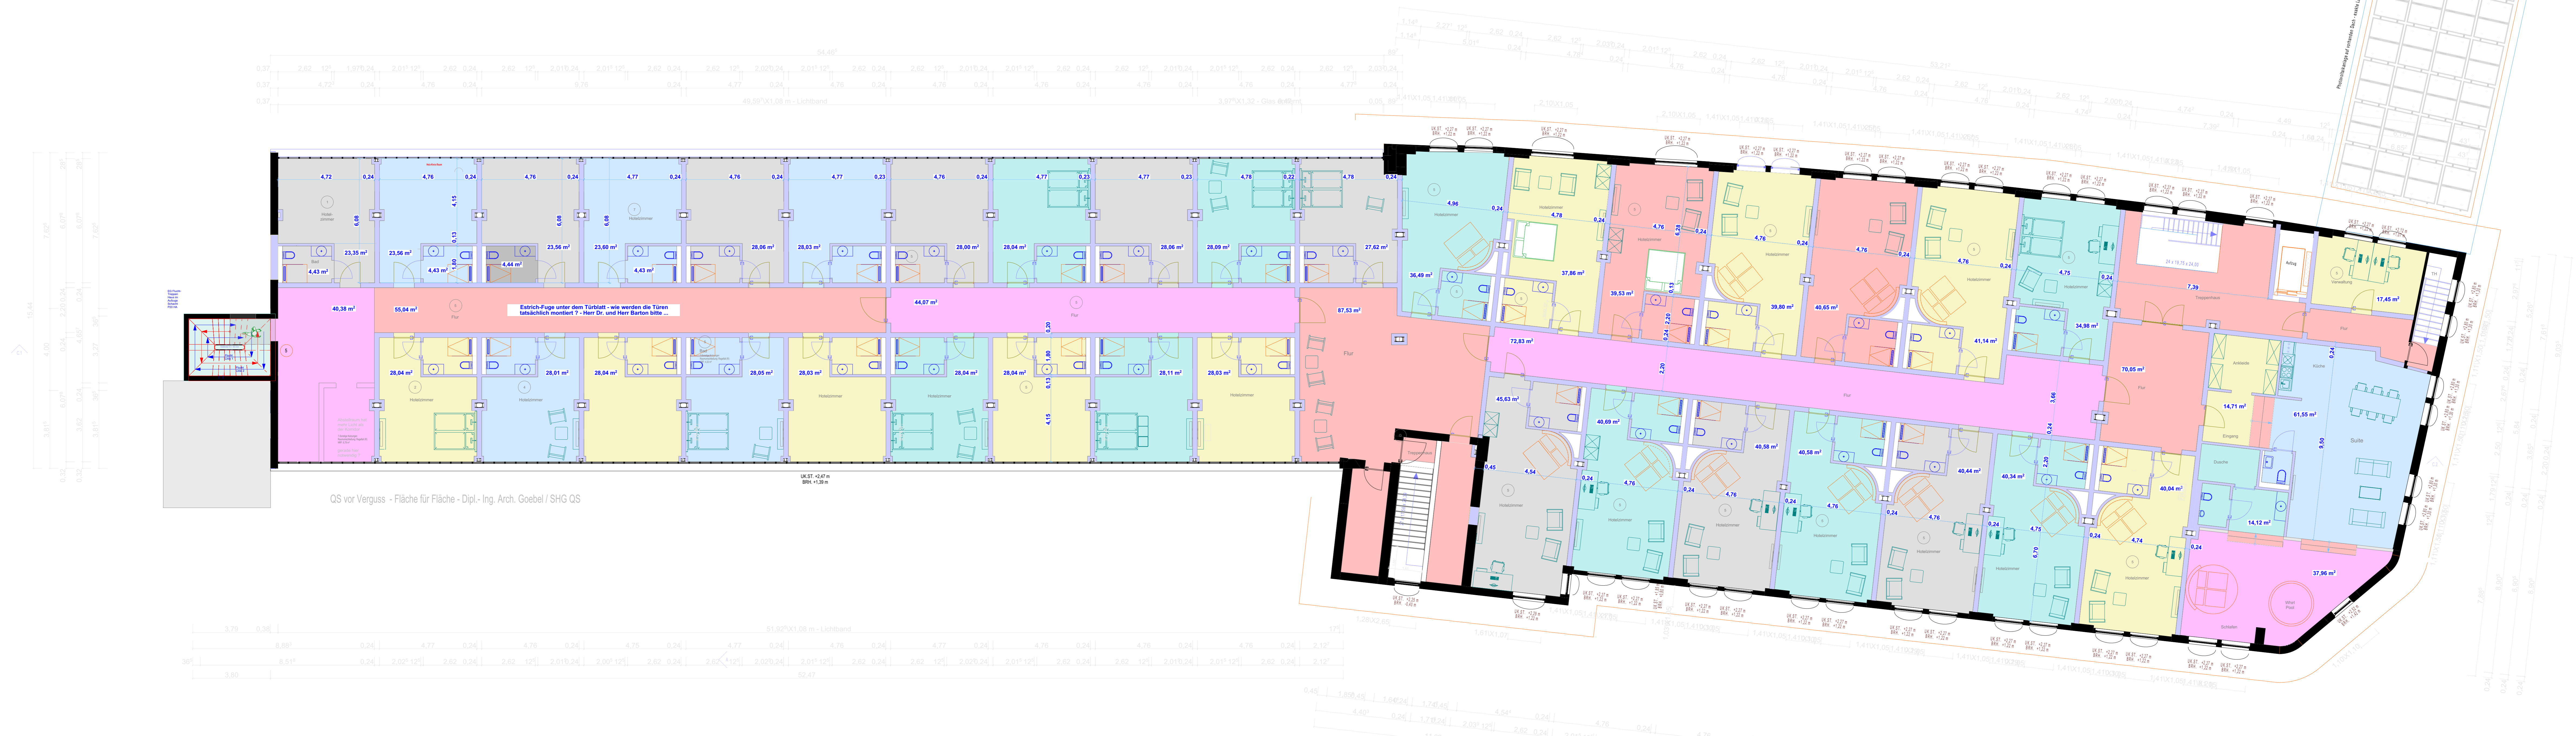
4,72
0,24
4,76
0,24
4,76
0,24
4,77
0,24
4,76
0,24
4,77
0,23
4,76
0,24
4,77
0,23
4,77
0,23
4,78
0,22
4,78
0,24

23,35 m²
23,56 m²
23,56 m²
23,60 m²
28,06 m²
28,03 m²
28,00 m²
28,04 m²
28,06 m²
28,09 m²
27,62 m²
4,43 m²
4,43 m²
4,44 m²
4,43 m²

40,38 m²
55,04 m²
Estrich-Fuge unter dem Türblatt - wie werden die Türen tatsächlich montiert ? - Herr Dr. und Herr Barton bitte ...
44,07 m²
87,53 m²
Flur

28,04 m²
28,01 m²
28,04 m²
28,05 m²
28,03 m²
28,04 m²
28,04 m²
28,11 m²
28,03 m²

Hotelzimmer

QS vor Verguss - Fläche für Fläche - Dipl.- Ing. Arch. Goebel / SHG QS

36,49 m²
37,86 m²
39,53 m²
39,80 m²
40,65 m²
41,14 m²
34,98 m²
17,45 m²
7,39
72,83 m²
70,05 m²
45,63 m²
40,69 m²
40,58 m²
40,58 m²
40,44 m²
40,34 m²
40,04 m²
14,71 m²
61,55 m²
14,12 m²
37,96 m²
Suite
Küche
Eingang
Dusche
Schlafen
Flur